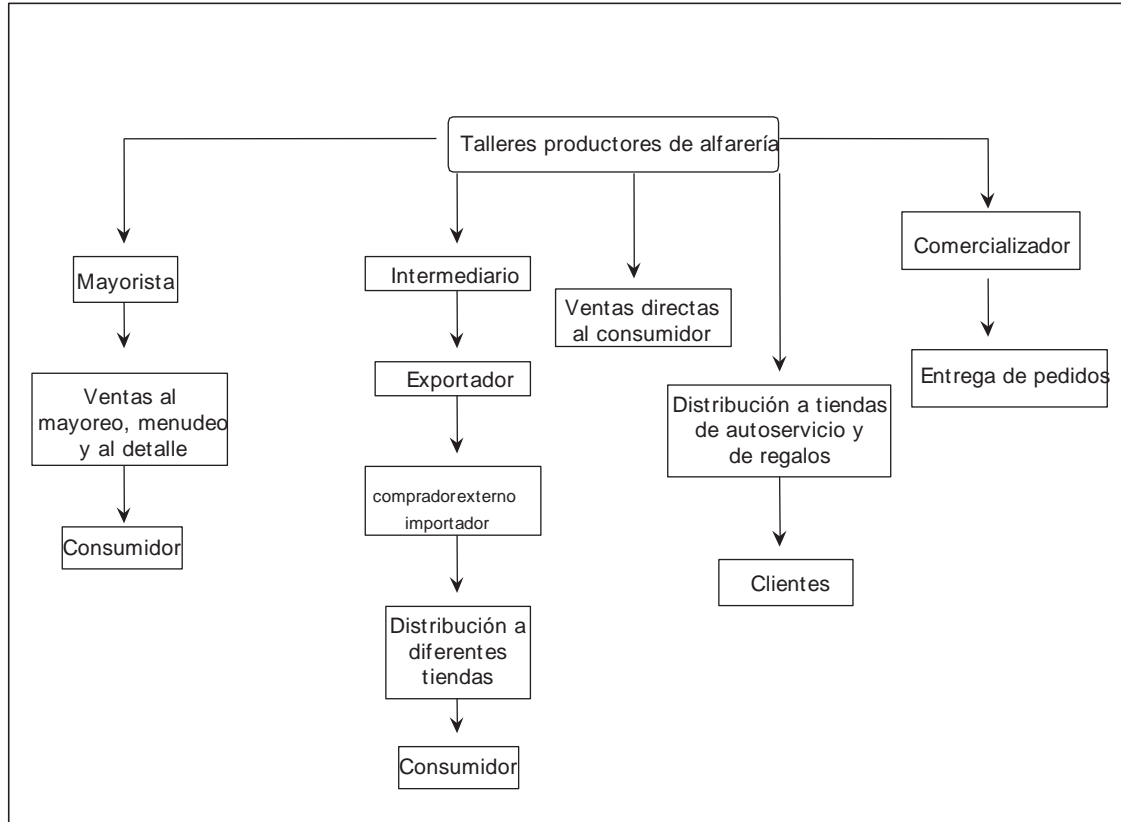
Talleres productores de alfarería

Mayorista

Ventas al mayoreo, menudeo y al detalle

Consumidor

Intermediario

Exportador

compradorexterno importador

Distribución a diferentes tiendas

Consumidor

Ventas directas al consumidor

Distribución a tiendas de autoservicio y de regalos

Clientes

Comercializador

Entrega de pedidos